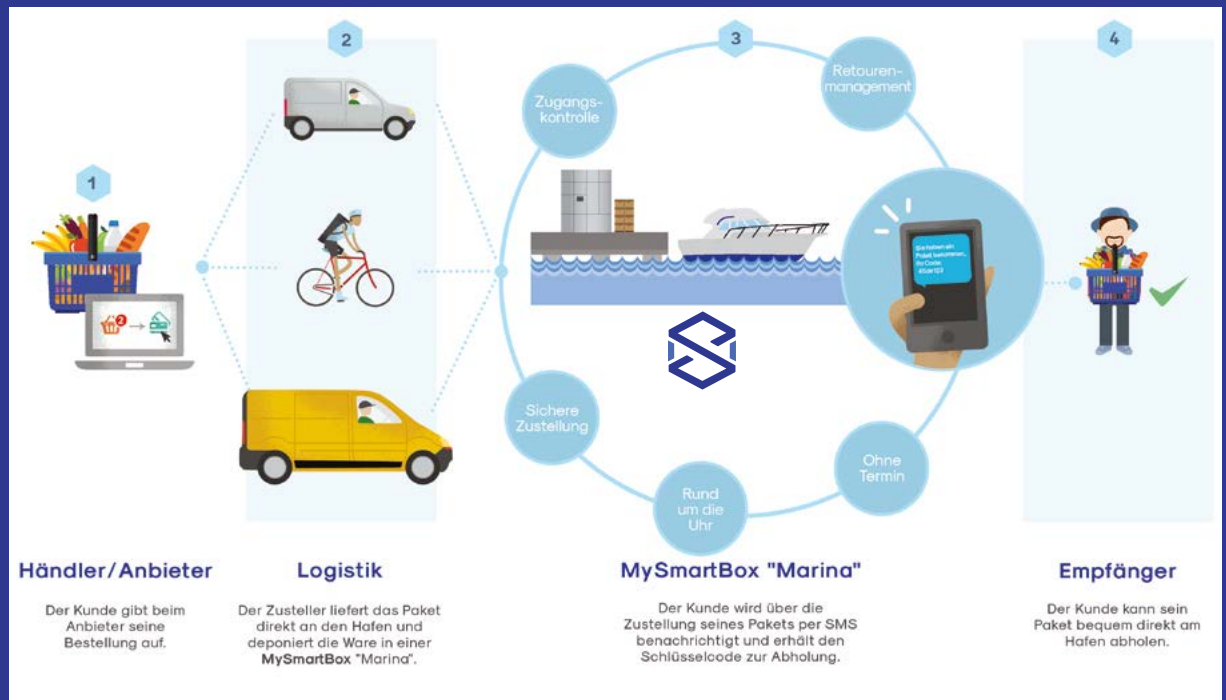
2

3

4

1

Zugangs-kontrolle

Retouren-management

Sie haben ein Paket bekommen. Ihr Code: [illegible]

Sichere Zustellung

Rund um die Uhr

Ohne Termin

Händler/Anbieter

Der Kunde gibt beim Anbieter seine Bestellung auf.

Logistik

Der Zusteller liefert das Paket direkt an den Hafen und deponiert die Ware in einer MySmartBox "Marina".

MySmartBox "Marina"

Der Kunde wird über die Zustellung seines Pakets per SMS benachrichtigt und erhält den Schlüsselcode zur Abholung.

Empfänger

Der Kunde kann sein Paket bequem direkt am Hafen abholen.